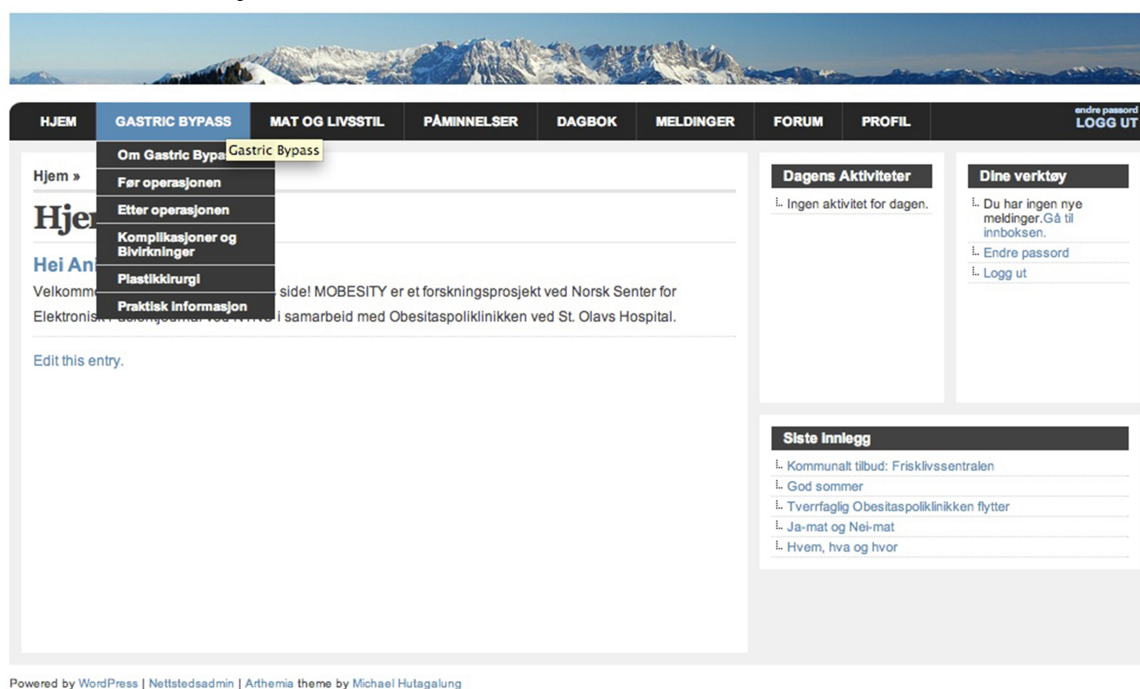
HJEM GASTRIC BYPASS MAT OG LIVSSTIL PÅMINNELSER DAGBOK MELDINGER FORUM PROFIL

endre passord
LOGG UT

Om Gastric Bypa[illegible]
Gastric Bypass
Før operasjonen
Etter operasjonen
Komplikasjoner og Bivirkninger
Plastikkirurgi
Praktisk informasjon

Hjem »

Hje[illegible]

Hei An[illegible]

Velkomm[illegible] side! MOBESITY er et forskningsprosjekt ved Norsk Senter for Elektronisk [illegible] i samarbeid med Obesitaspoliklinikken ved St. Olavs Hospital.

Edit this entry.

Dagens Aktiviteter
Ingen aktivitet for dagen.

Dine verktøy
Du har ingen nye meldinger.Gå til innboksen.
Endre passord
Logg ut

Siste innlegg
Kommunalt tilbud: Frisklivssentralen
God sommer
Tverrfaglig Obesitaspoliklinikken flytter
Ja-mat og Nei-mat
Hvem, hva og hvor

Powered by WordPress | Nettstedsadmin | Arthemia theme by Michael Hutagalung